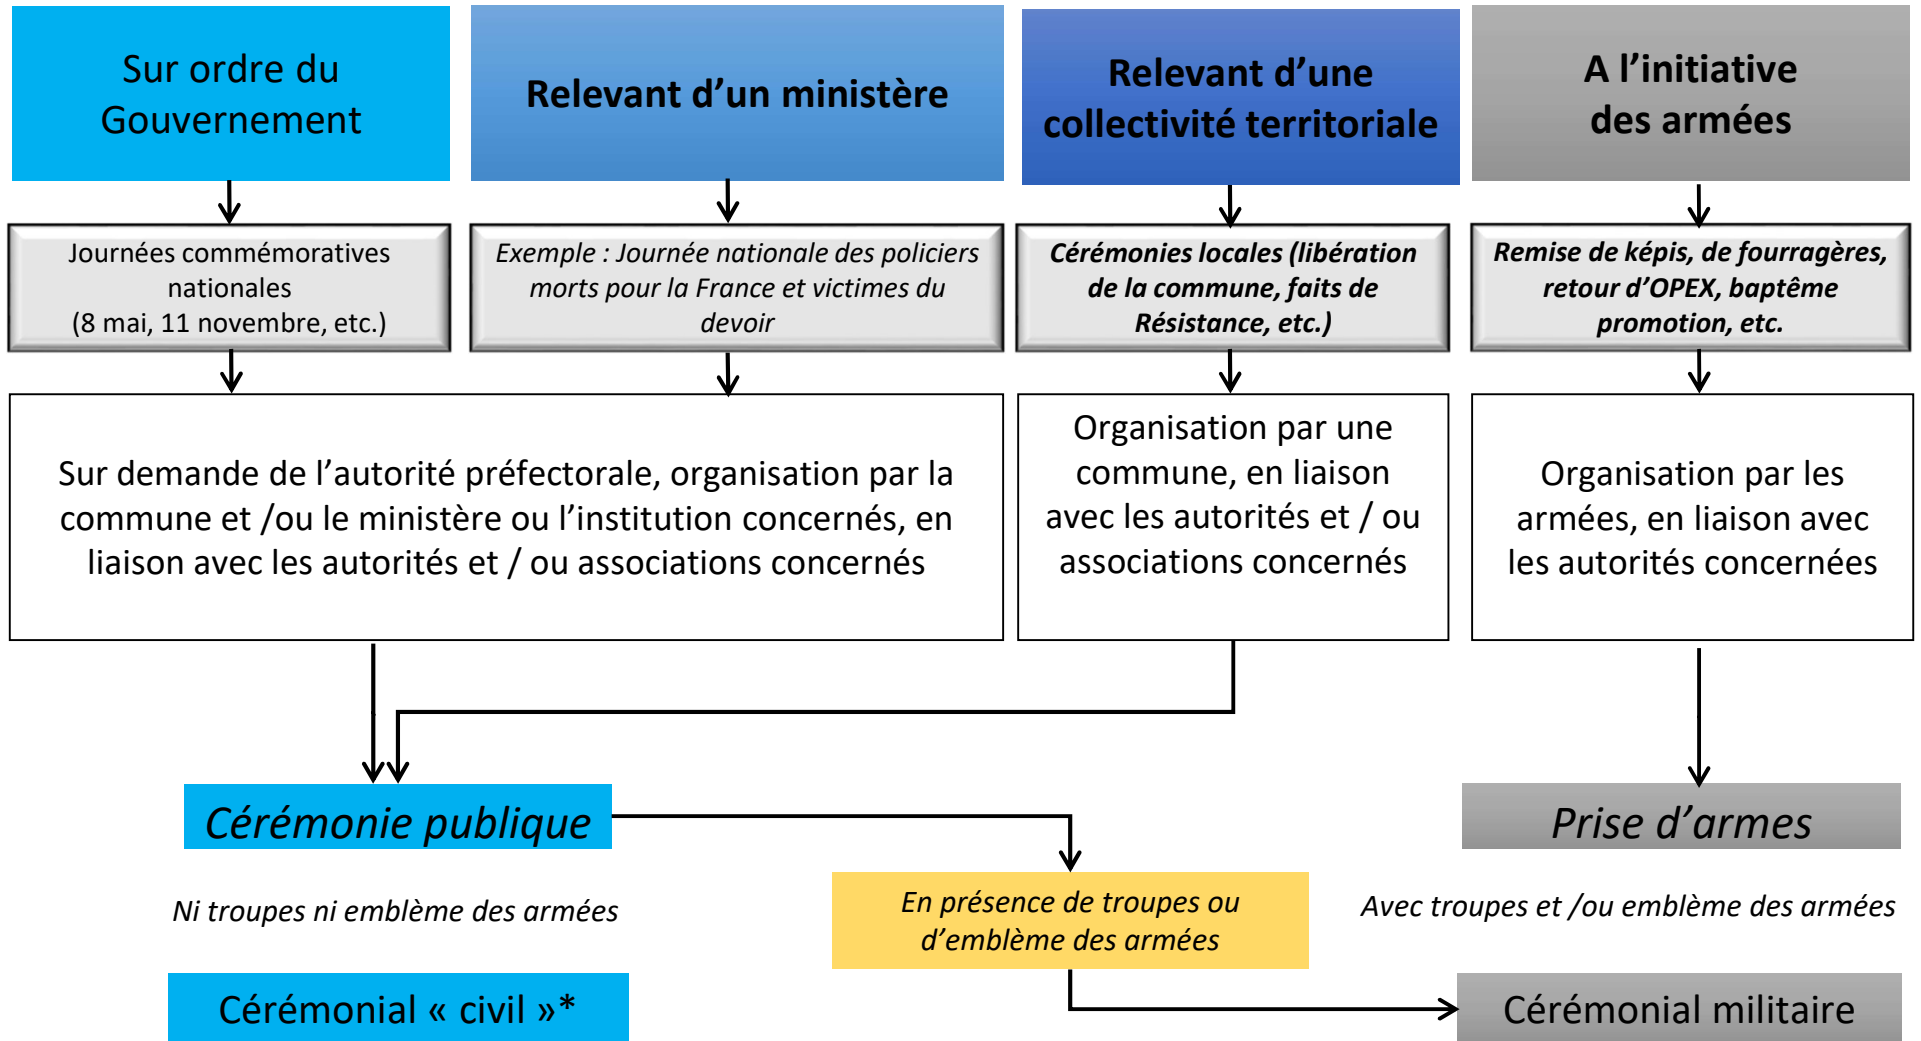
Sur ordre du Gouvernement

Relevant d’un ministère

Relevant d’une collectivité territoriale

A l’initiative des armées

Journées commémoratives nationales (8 mai, 11 novembre, etc.)

Exemple : Journée nationale des policiers morts pour la France et victimes du devoir

Cérémonies locales (libération de la commune, faits de Résistance, etc.)

Remise de képis, de fourragères, retour d’OPEX, baptême promotion, etc.

Sur demande de l’autorité préfectorale, organisation par la commune et /ou le ministère ou l’institution concernés, en liaison avec les autorités et / ou associations concernés

Organisation par une commune, en liaison avec les autorités et / ou associations concernés

Organisation par les armées, en liaison avec les autorités concernées

Cérémonie publique

Prise d’armes

Ni troupes ni emblème des armées

En présence de troupes ou d’emblème des armées

Avec troupes et /ou emblème des armées

Cérémonial « civil »*

Cérémonial militaire